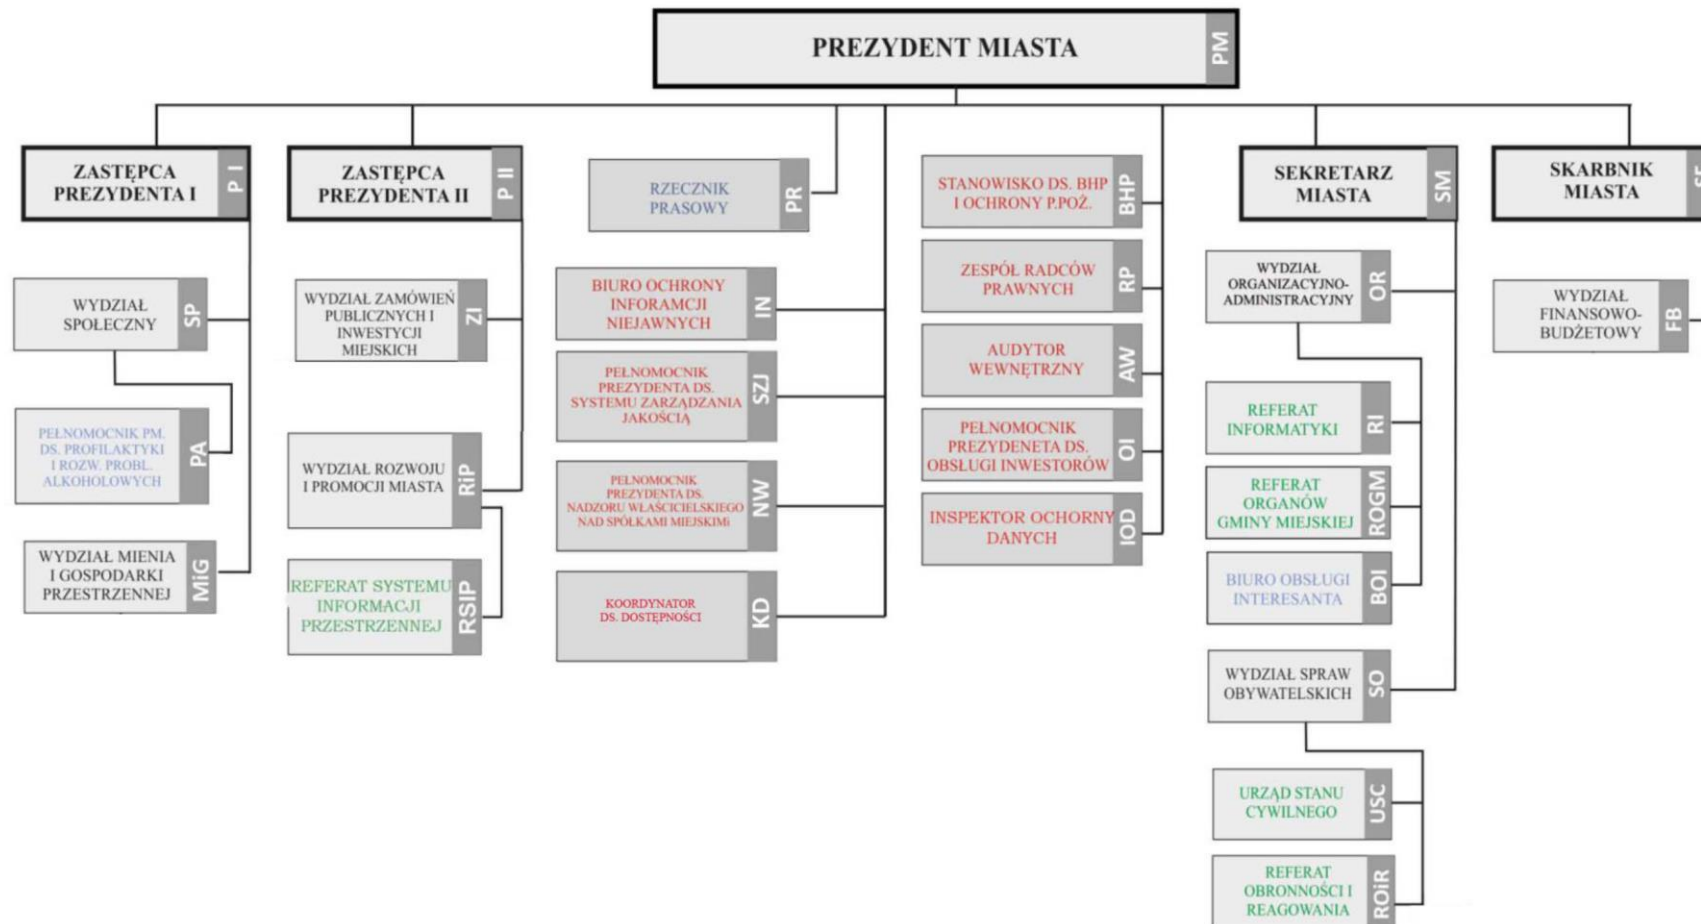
PREZYDENT MIASTA PM

ZASTĘPCA PREZYDENTA I P I

WYDZIAŁ SPOŁECZNY SP

PEŁNOMOCNIK PM. DS. PROFILAKTYKI I ROZW. PROBL. ALKOHOLOWYCH PA

WYDZIAŁ MIENIA I GOSPODARKI PRZESTRZENNEJ MiG

ZASTĘPCA PREZYDENTA II P II

WYDZIAŁ ZAMÓWIEŃ PUBLICZNYCH I INWESTYCJI MIEJSKICH ZI

WYDZIAŁ ROZWOJU I PROMOCJI MIASTA RiP

REFERAT SYSTEMU INFORMACJI PRZESTRZENNEJ RSIP

RZECZNIK PRASOWY PR

BIURO OCHRONY INFORAMCJI NIEJAWNYCH IN

PEŁNOMOCNIK PREZYDENTA DS. SYSTEMU ZARZĄDZANIA JAKOŚCIĄ SZJ

PEŁNOMOCNIK PREZYDENTA DS. NADZORU WŁAŚCICIELSKIEGO NAD SPÓŁKAMI MIEJSKIMI NW

KOORDYNATOR DS. DOSTĘPNOŚCI KD

STANOWISKO DS. BHP I OCHRONY P.POŻ. BHP

ZESPÓŁ RADCÓW PRAWNYCH RP

AUDYTOR WEWNĘTRZNY AW

PEŁNOMOCNIK PREZYDENETA DS. OBSŁUGI INWESTORÓW OI

INSPEKTOR OCHORNY DANYCH IOD

SEKRETARZ MIASTA SM

WYDZIAŁ ORGANIZACYJNO-ADMINISTRACYJNY OR

REFERAT INFORMATYKI RI

REFERAT ORGANÓW GMINY MIEJSKIEJ ROGM

BIURO OBSŁUGI INTERESANTA BOI

WYDZIAŁ SPRAW OBYWATELSKICH SO

URZĄD STANU CYWILNEGO USC

REFERAT OBRONNOŚCI I REAGOWANIA ROiR

SKARBNIK MIASTA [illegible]

WYDZIAŁ FINANSOWO-BUDŻETOWY FB